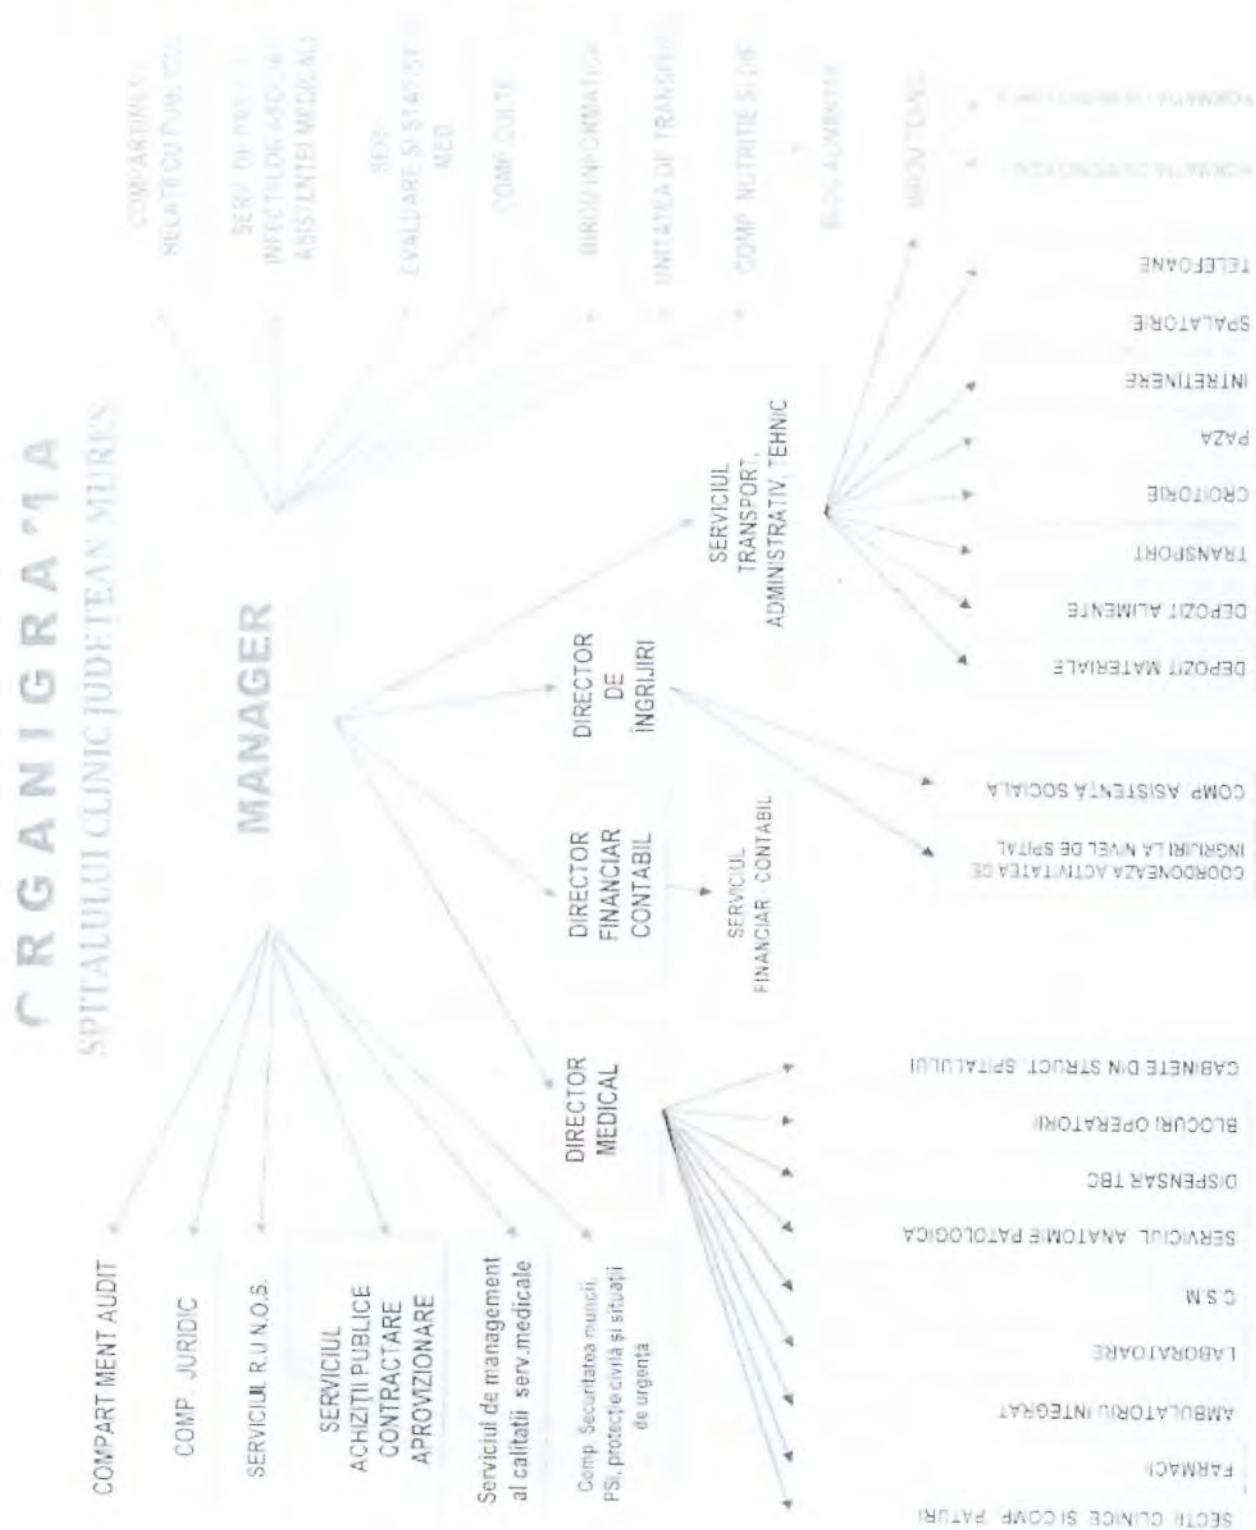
ORGANIGRAMA
SPITALULUI CLINIC JUDEȚEAN MUREȘ

MANAGER

COMPARTIMENT RELAȚII CU PUBLICUL
SERV. DE PREV. A INFECȚIILOR ASOCIATE ASISTENȚEI MEDICALE
SERV. EVALUARE ȘI STATISTICĂ MED.
COMP. CULTE
BIROU INFORMATICĂ
UNITATEA DE TRANSFUZIE
COMP. NUTRIȚIE ȘI DIE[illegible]
BLOC ALIMENTAR
BIROU TEHNIC
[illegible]
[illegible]

COMPART MENT AUDIT
COMP. JURIDIC
SERVICIUL R.U.N.O.S.
SERVICIUL ACHIZIȚII PUBLICE CONTRACTARE APROVIZIONARE
Serviciul de management al calității serv.medicale
Comp. Securitatea muncii, PSI, protecție civilă și situații de urgență

DIRECTOR MEDICAL
SECȚII CLINICE ȘI COMP. PATURI
FARMACII
AMBULATORIU INTEGRAT
LABORATOARE
C.S.M.
SERVICIUL ANATOMIE PATOLOGICĂ
DISPENSAR TBC
BLOCURI OPERATORII
CABINETE DIN STRUCT. SPITALULUI

DIRECTOR FINANCIAR CONTABIL
SERVICIUL FINANCIAR - CONTABIL

DIRECTOR DE ÎNGRIJIRI
COORDONEAZĂ ACTIVITATEA DE ÎNGRIJIRI LA NIVEL DE SPITAL
COMP. ASISTENȚĂ SOCIALĂ

SERVICIUL TRANSPORT, ADMINISTRATIV, TEHNIC
DEPOZIT MATERIALE
DEPOZIT ALIMENTE
TRANSPORT
CROITORIE
PAZA
INTREȚINERE
SPĂLĂTORIE
TELEFOANE